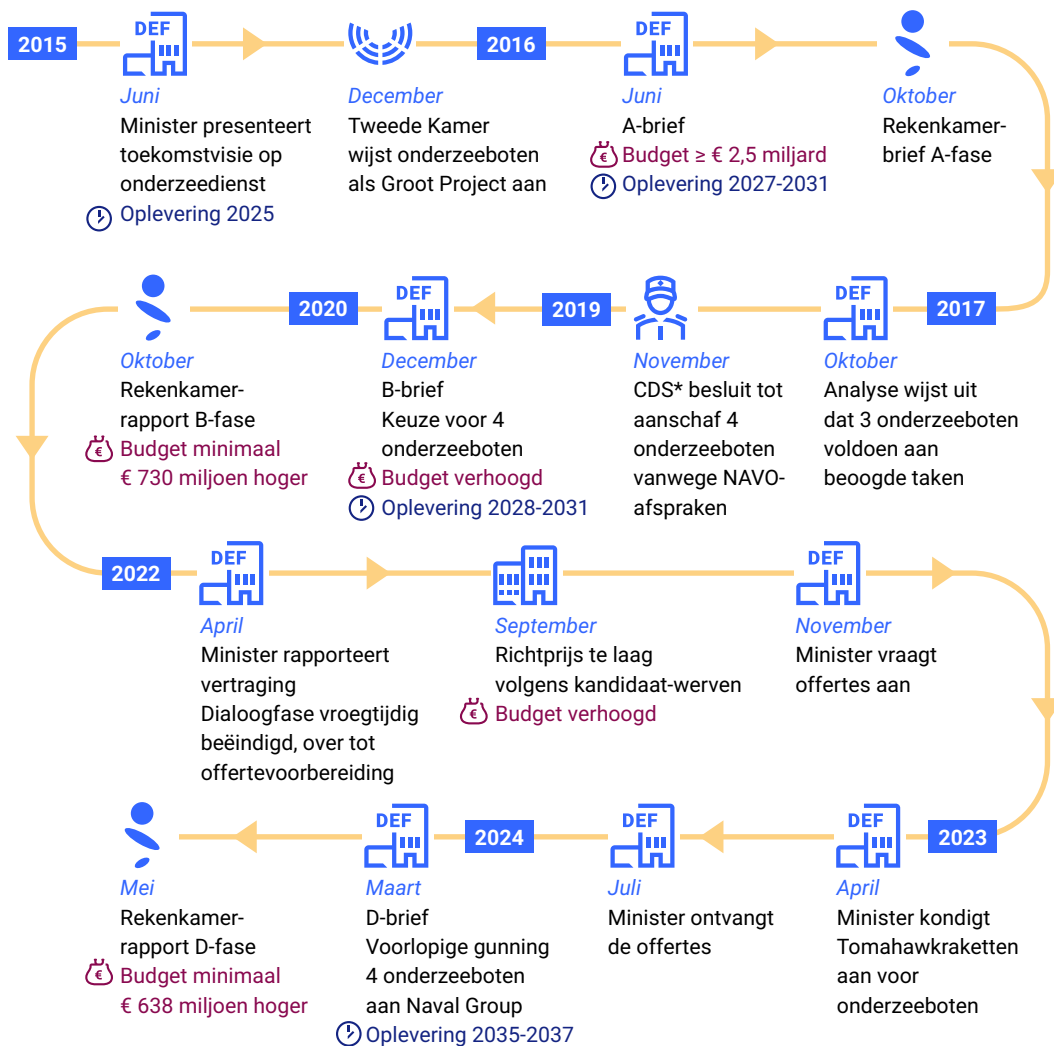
2015

DEF

Juni
Minister presenteert toekomstvisie op onderzeedienst
Oplevering 2025

December
Tweede Kamer wijst onderzeeboten als Groot Project aan

2016

DEF

Juni
A-brief
€ Budget ≥ € 2,5 miljard
Oplevering 2027-2031

Oktober
Rekenkamer-brief A-fase

2017

DEF

Oktober
Analyse wijst uit dat 3 onderzeeboten voldoen aan beoogde taken

November
CDS* besluit tot aanschaf 4 onderzeeboten vanwege NAVO-afspraken

2019

DEF

December
B-brief
Keuze voor 4 onderzeeboten
€ Budget verhoogd
Oplevering 2028-2031

2020

Oktober
Rekenkamer-rapport B-fase
€ Budget minimaal € 730 miljoen hoger

2022

DEF

April
Minister rapporteert vertraging
Dialoogfase vroegtijdig beëindigd, over tot offertevoorbereiding

September
Richtprijs te laag volgens kandidaat-werven
€ Budget verhoogd

DEF

November
Minister vraagt offertes aan

2023

DEF

April
Minister kondigt Tomahawkraketten aan voor onderzeeboten

DEF

Juli
Minister ontvangt de offertes

2024

DEF

Maart
D-brief
Voorlopige gunning 4 onderzeeboten aan Naval Group
Oplevering 2035-2037

Mei
Rekenkamer-rapport D-fase
€ Budget minimaal € 638 miljoen hoger